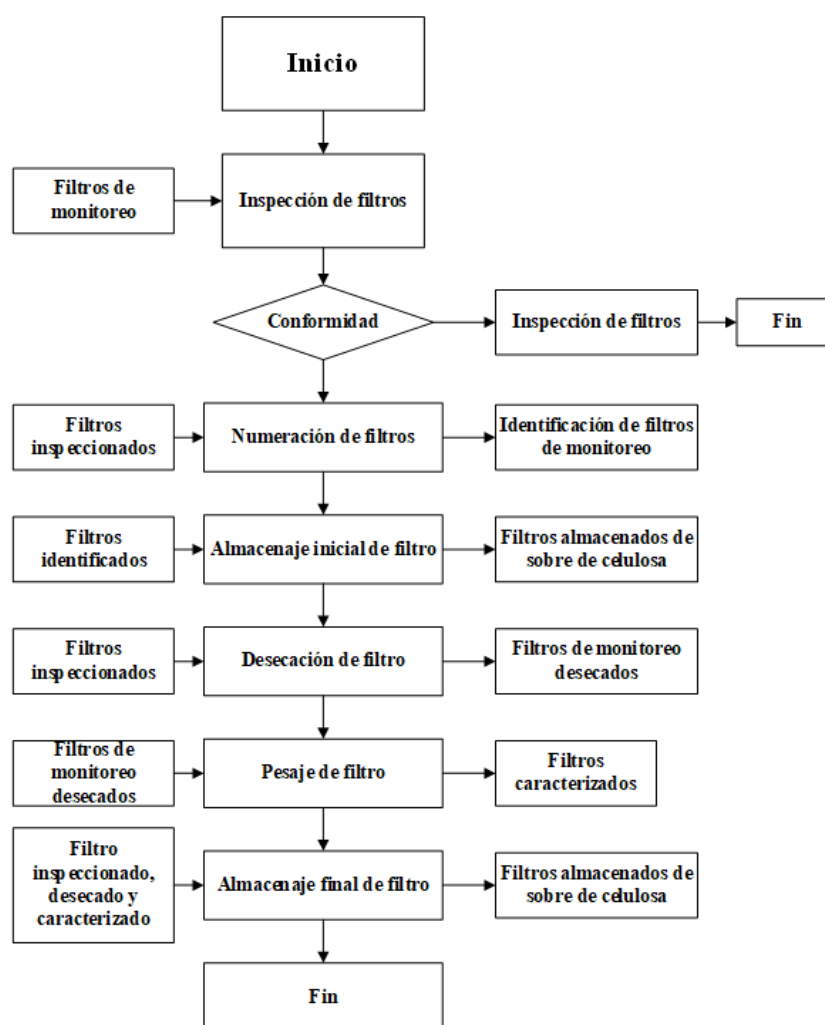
Inicio

Filtros de monitoreo

Inspección de filtros

Conformidad

Inspección de filtros

Fin

Filtros inspeccionados

Numeración de filtros

Identificación de filtros de monitoreo

Filtros identificados

Almacenaje inicial de filtro

Filtros almacenados de sobre de celulosa

Filtros inspeccionados

Desecación de filtro

Filtros de monitoreo desecados

Filtros de monitoreo desecados

Pesaje de filtro

Filtros caracterizados

Filtro inspeccionado, desecado y caracterizado

Almacenaje final de filtro

Filtros almacenados de sobre de celulosa

Fin